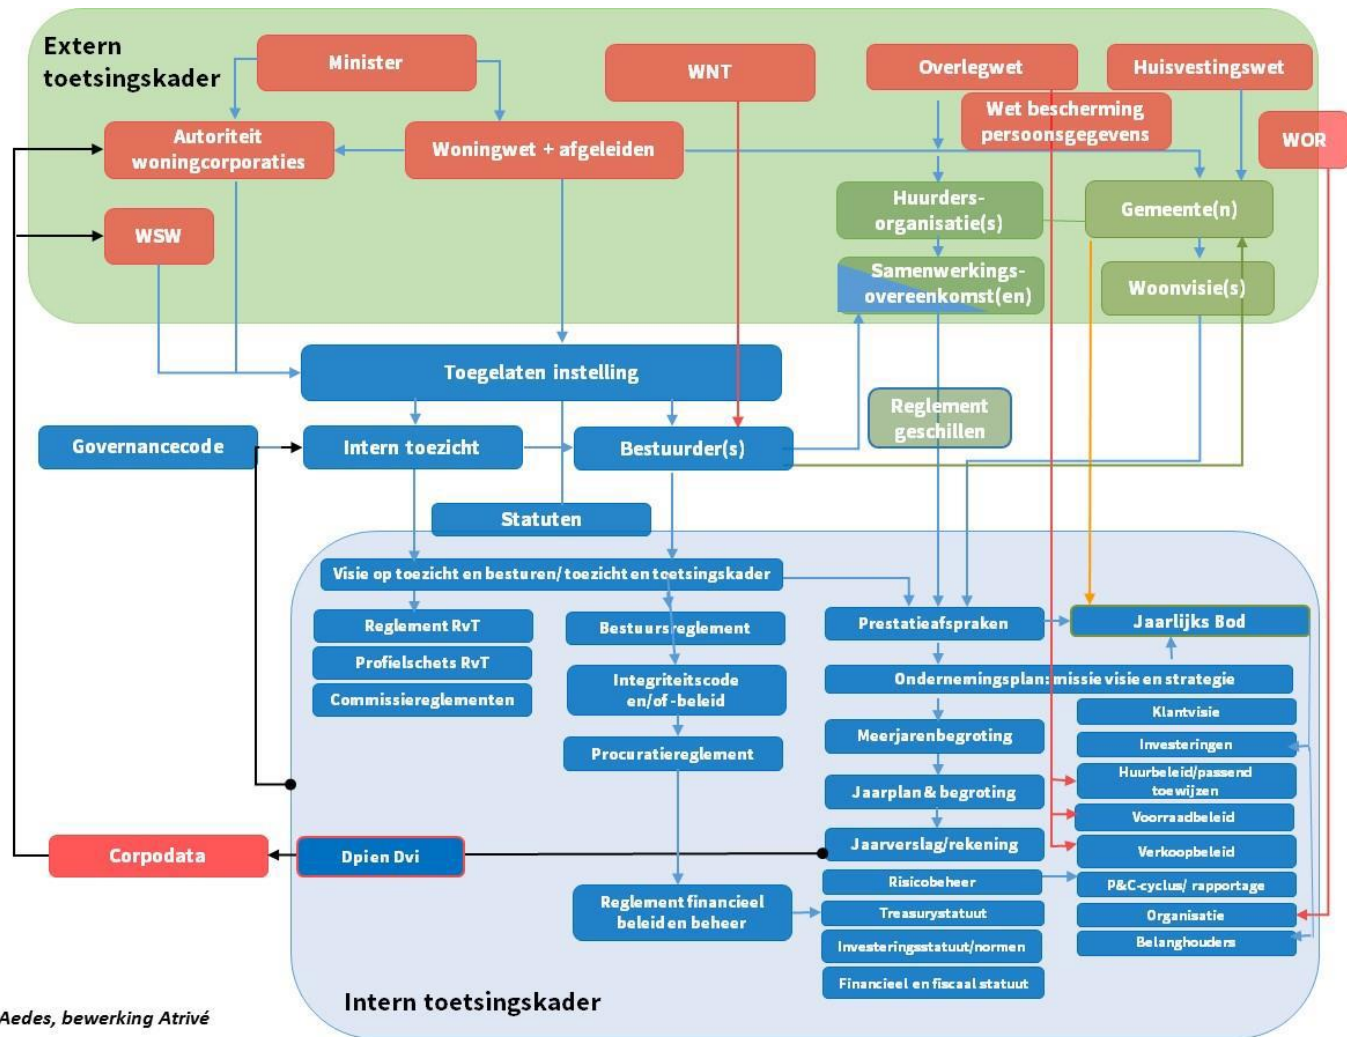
Extern toetsingskader

Minister

WNT

Overlegwet

Huisvestingswet

Wet bescherming persoonsgegevens

WOR

Autoriteit woningcorporaties

Woningwet + afgeleiden

Huurders-organisatie(s)

Gemeente(n)

WSW

Samenwerkings-overeenkomst(en)

Woonvisie(s)

Toegelaten instelling

Reglement geschillen

Governancecode

Intern toezicht

Bestuurder(s)

Statuten

Visie op toezicht en besturen/toezicht en toetsingskader

Reglement RvT

Profielschets RvT

Commissiereglementen

Bestuursreglement

Integriteitscode en/of-beleid

Procuratiereglement

Prestatieafspraken

Jaarlijks Bod

Ondernemingsplan: missie visie en strategie

Klantvisie

Meerjarenbegroting

Investeringen

Huurbeleid/passend toewijzen

Jaarplan & begroting

Voorraadbeleid

Jaarverslag/rekening

Verkoopbeleid

Corpodata

Dpien Dvi

Risicobeheer

P&C-cyclus/ rapportage

Reglement financieel beleid en beheer

Treasurystatuut

Organisatie

Investeringsstatuut/normen

Belanghouders

Financieel en fiscaal statuut

Intern toetsingskader

Aedes, bewerking Atrivé